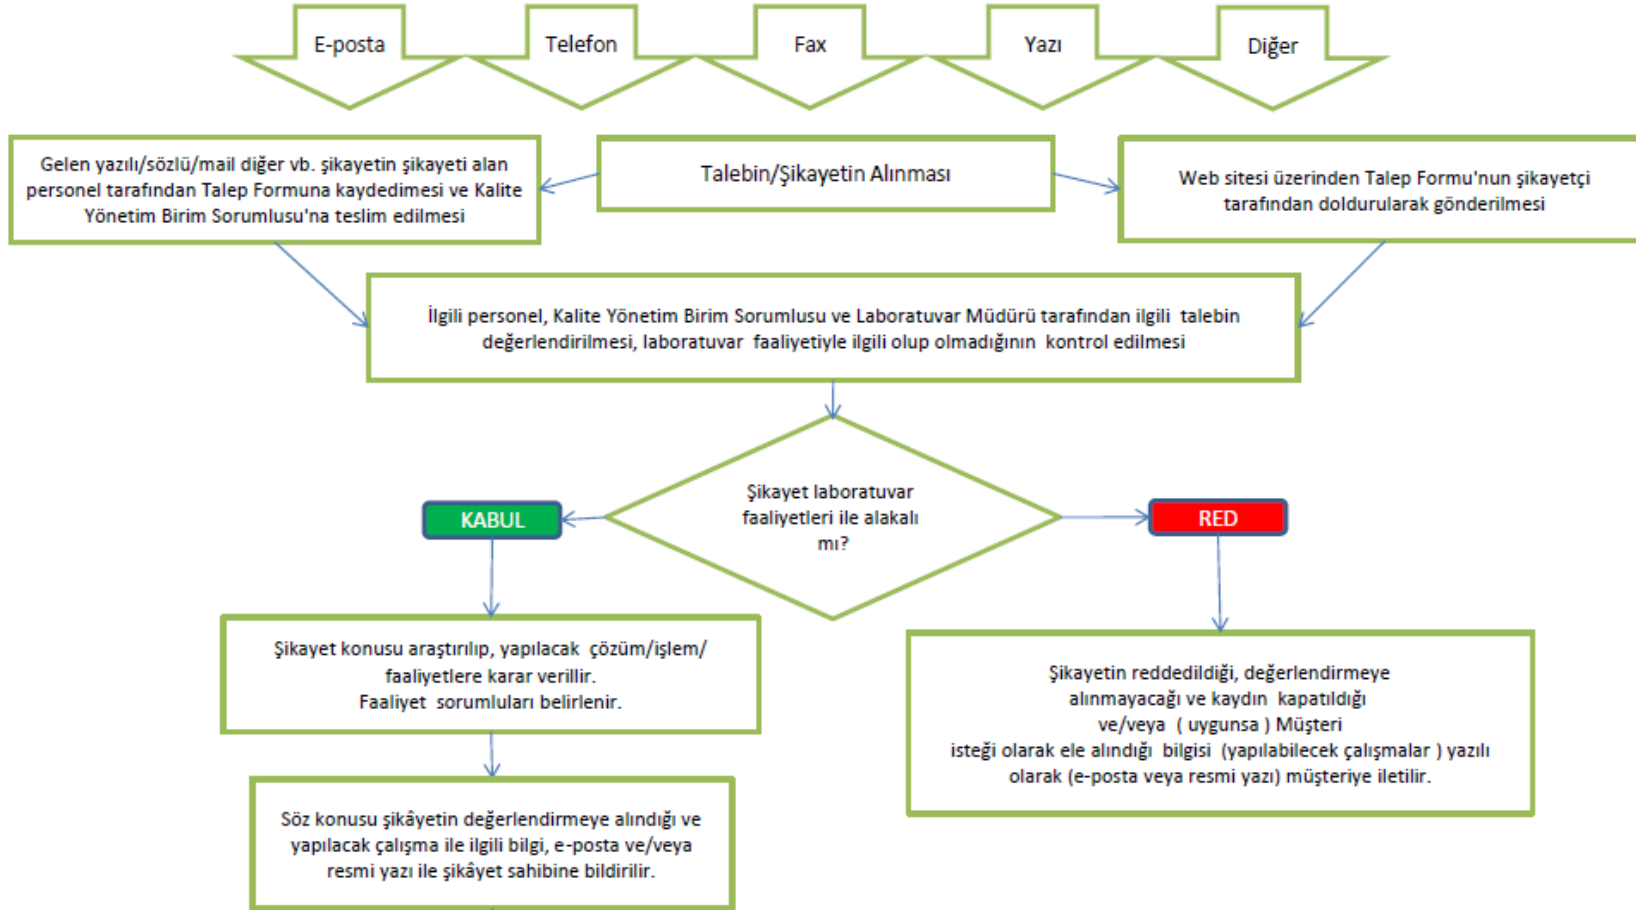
E-posta

Telefon

Fax

Yazı

Diğer

Gelen yazılı/sözlü/mail diğer vb. şikayetin şikayeti alan personel tarafından Talep Formuna kaydedimesi ve Kalite Yönetim Birim Sorumlusu'na teslim edilmesi

Talebin/Şikayetin Alınması

Web sitesi üzerinden Talep Formu'nun şikayetçi tarafından doldurularak gönderilmesi

İlgili personel, Kalite Yönetim Birim Sorumlusu ve Laboratuvar Müdürü tarafından ilgili talebin değerlendirilmesi, laboratuvar faaliyetiyle ilgili olup olmadığının kontrol edilmesi

KABUL

Şikayet laboratuvar faaliyetleri ile alakalı mı?

RED

Şikayet konusu araştırılıp, yapılacak çözüm/işlem/ faaliyetlere karar verilir.
Faaliyet sorumluları belirlenir.

Şikayetin reddedildiği, değerlendirmeye alınmayacağı ve kaydın kapatıldığı ve/veya ( uygunsa ) Müşteri isteği olarak ele alındığı bilgisi (yapılabilecek çalışmalar ) yazılı olarak (e-posta veya resmi yazı) müşteriye iletilir.

Söz konusu şikâyetin değerlendirmeye alındığı ve yapılacak çalışma ile ilgili bilgi, e-posta ve/veya resmi yazı ile şikâyet sahibine bildirilir.